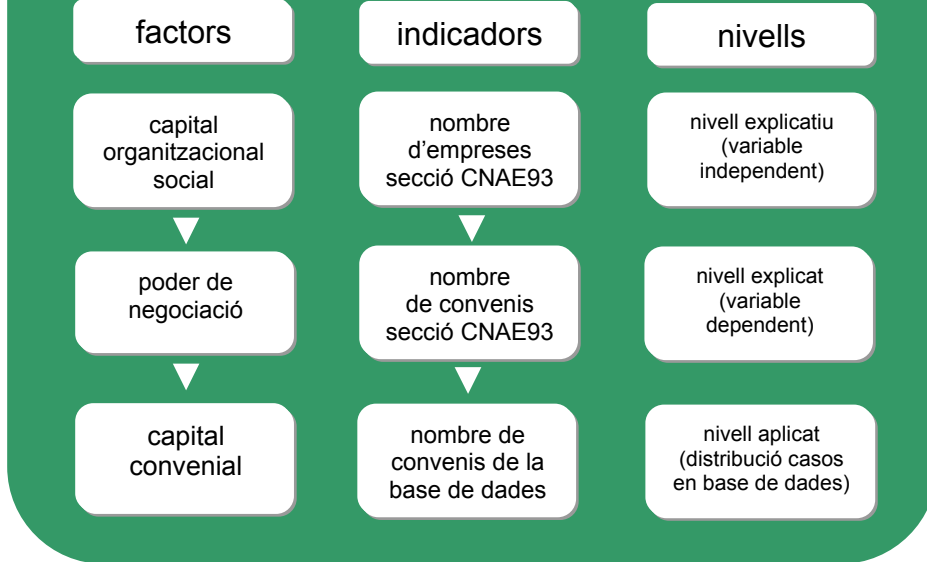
factors

indicadors

nivells

capital organitzacional social

nombre d'empreses secció CNAE93

nivell explicatiu (variable independent)

poder de negociació

nombre de convenis secció CNAE93

nivell explicat (variable dependent)

capital convenial

nombre de convenis de la base de dades

nivell aplicat (distribució casos en base de dades)